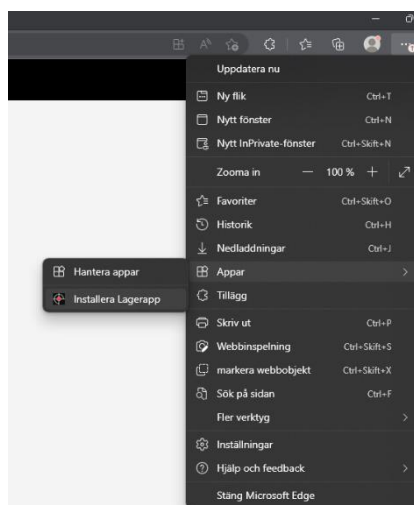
Uppdatera nu

Ny flik Ctrl+T

Nytt fönster Ctrl+N

Nytt InPrivate-fönster Ctrl+Skift+N

Zooma in — 100 % +

Favoriter Ctrl+Skift+O

Historik Ctrl+H

Nedladdningar Ctrl+J

Hantera appar

Installera Lagerapp

Appar

Tillägg

Skriv ut Ctrl+P

Webbinspelning Ctrl+Skift+S

markera webbobjekt Ctrl+Skift+X

Sök på sidan Ctrl+F

Fler verktyg

Inställningar

Hjälp och feedback

Stäng Microsoft Edge